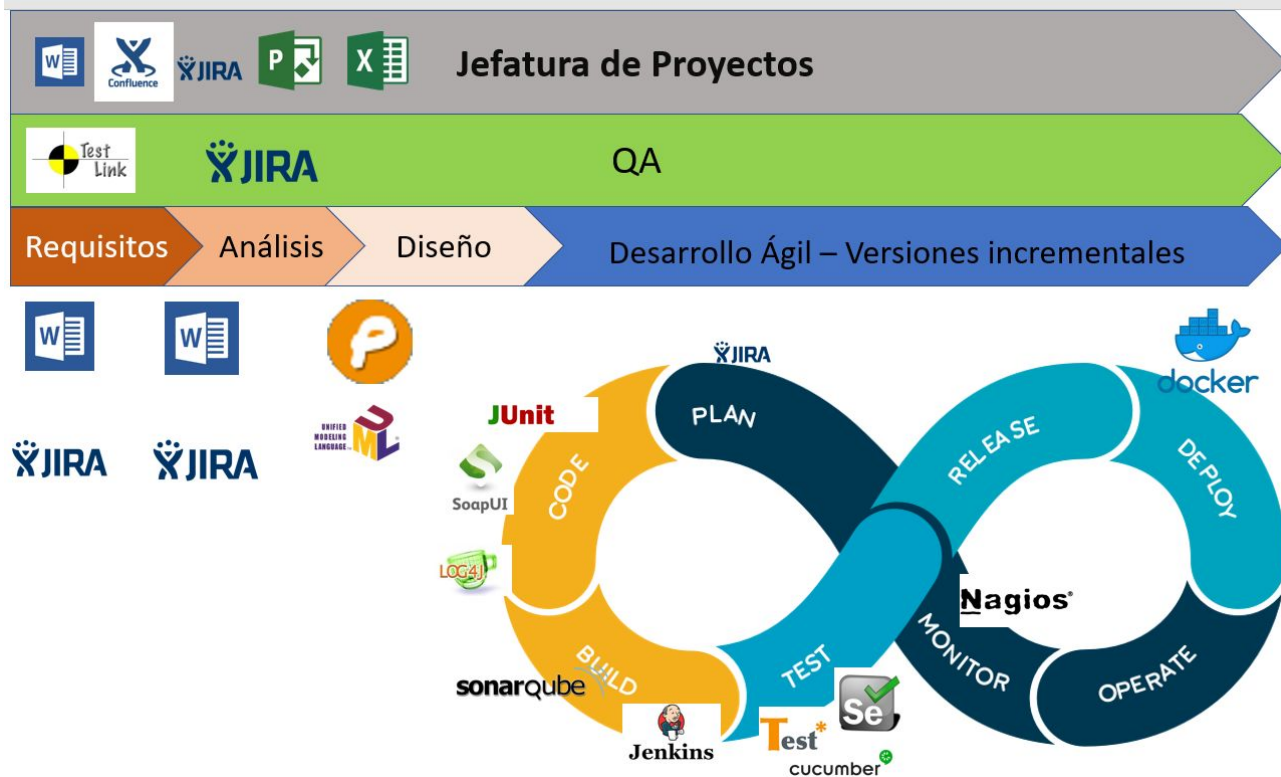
W Confluence JIRA P X Jefatura de Proyectos

Test Link JIRA QA

Requisitos Análisis Diseño Desarrollo Ágil – Versiones incrementales

W W P

JIRA JIRA UNIFIED MODELING LANGUAGE UML

JIRA
JUnit
SoapUI
LOG4J
sonarqube
Jenkins
Test*
cucumber
Se
PLAN
CODE
BUILD
TEST
RELEASE
DEPLOY
OPERATE
MONITOR
Nagios
docker